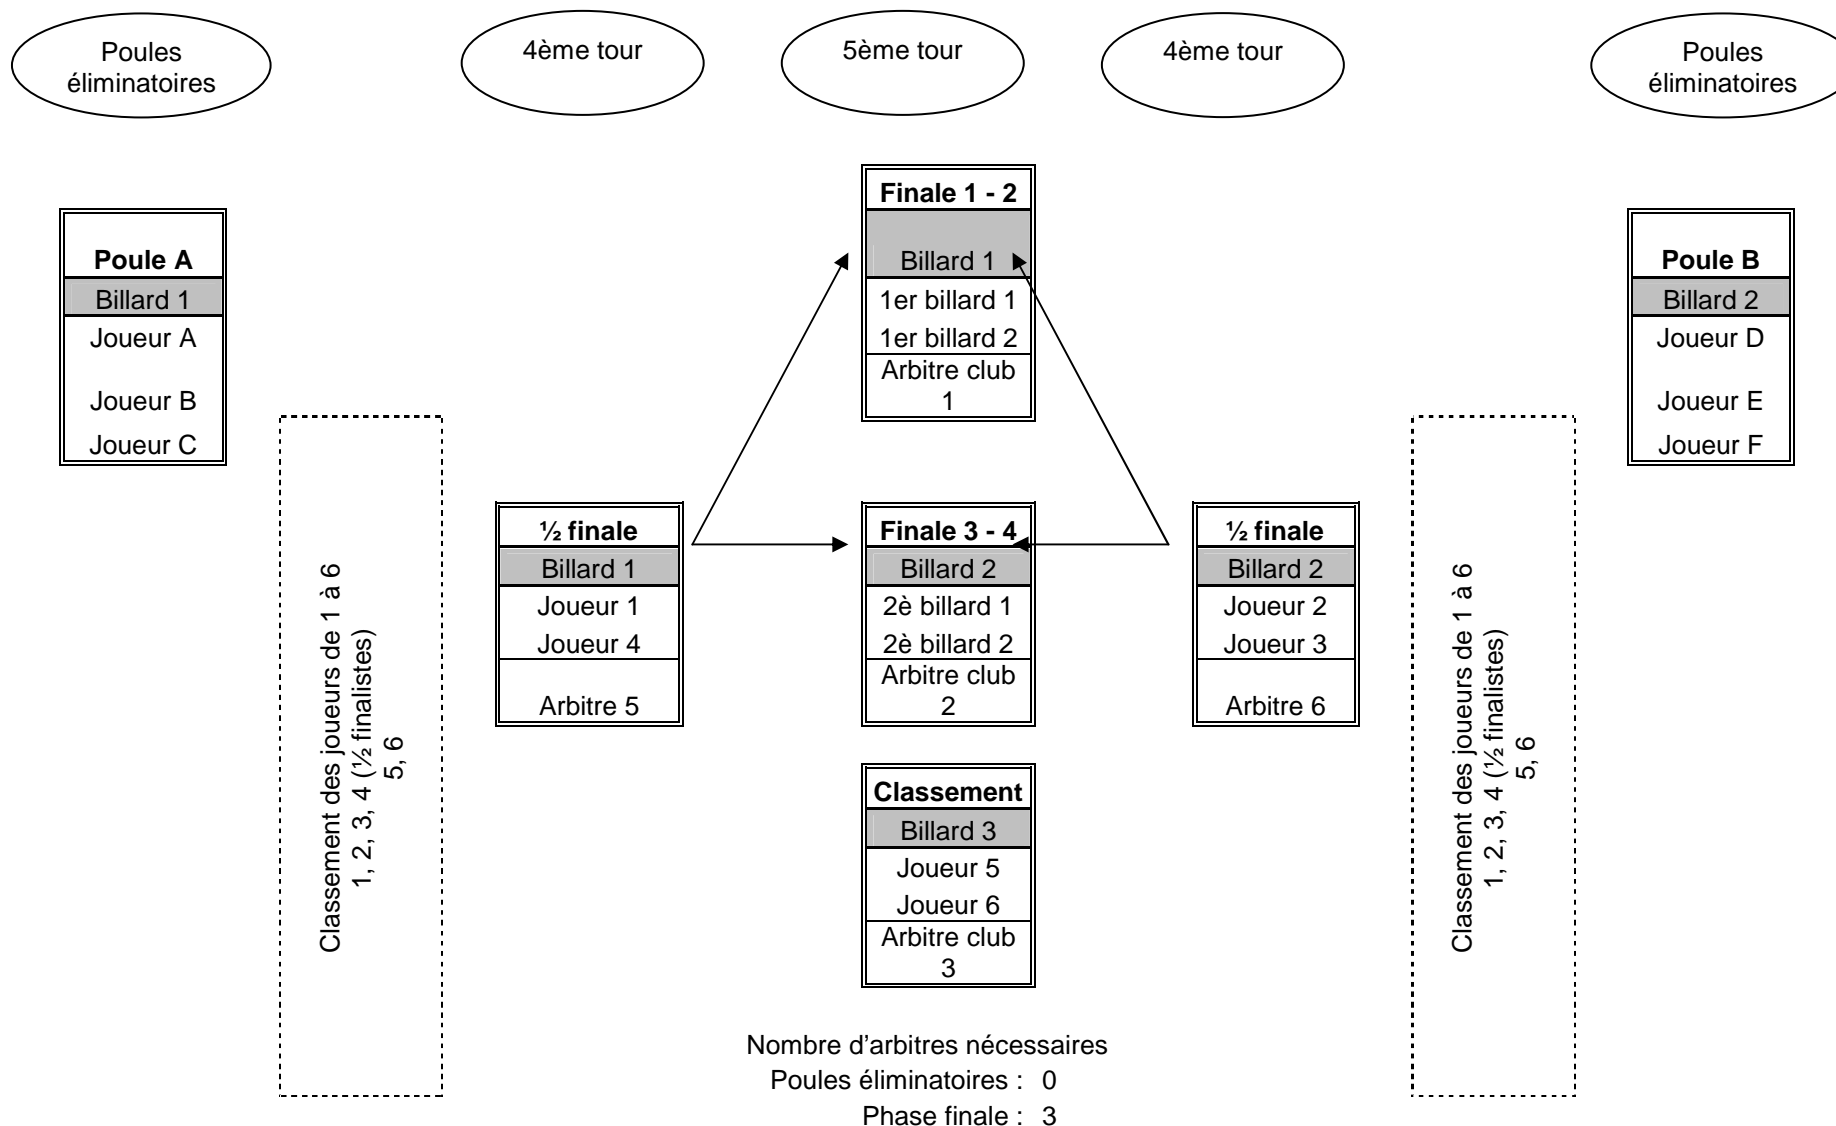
Poules éliminatoires

4ème tour

5ème tour

4ème tour

Poules éliminatoires

| Poule A |
|---|
| Billard 1 |
| Joueur A |
| Joueur B |
| Joueur C |

Classement des joueurs de 1 à 6
1, 2, 3, 4 (½ finalistes)
5, 6

| ½ finale |
|---|
| Billard 1 |
| Joueur 1 |
| Joueur 4 |
| Arbitre 5 |

| Finale 1 - 2 |
|---|
| Billard 1 |
| 1er billard 1 |
| 1er billard 2 |
| Arbitre club 1 |

| Finale 3 - 4 |
|---|
| Billard 2 |
| 2è billard 1 |
| 2è billard 2 |
| Arbitre club 2 |

| Classement |
|---|
| Billard 3 |
| Joueur 5 |
| Joueur 6 |
| Arbitre club 3 |

| ½ finale |
|---|
| Billard 2 |
| Joueur 2 |
| Joueur 3 |
| Arbitre 6 |

Classement des joueurs de 1 à 6
1, 2, 3, 4 (½ finalistes)
5, 6

| Poule B |
|---|
| Billard 2 |
| Joueur D |
| Joueur E |
| Joueur F |

Nombre d'arbitres nécessaires
Poules éliminatoires : 0
Phase finale : 3